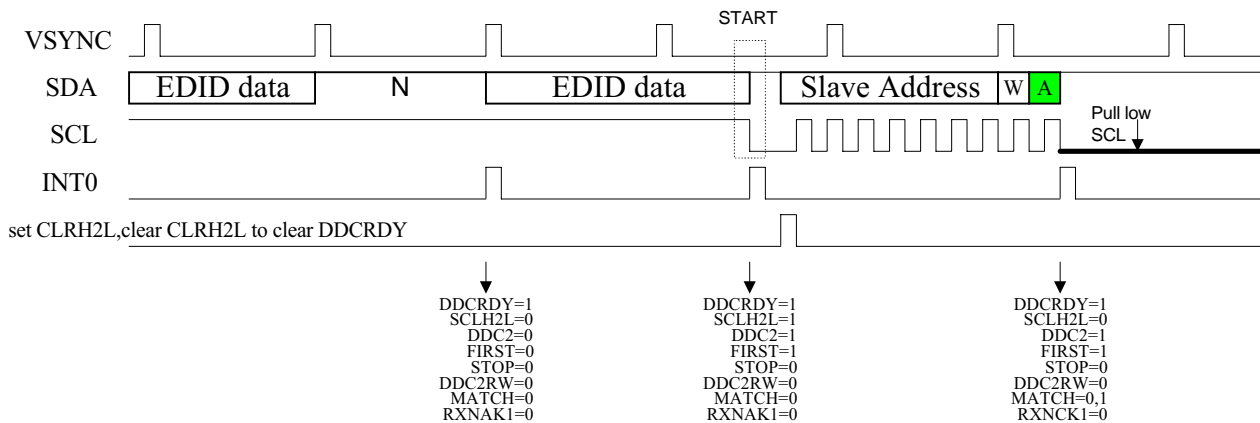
START

VSYNC

SDA EDID data N EDID data Slave Address W A

SCL

Pull low SCL

INT0

set CLRH2L,clear CLRH2L to clear DDCRDY

DDCRDY=1
SCLH2L=0
DDC2=0
FIRST=0
STOP=0
DDC2RW=0
MATCH=0
RXNAK1=0

DDCRDY=1
SCLH2L=1
DDC2=1
FIRST=1
STOP=0
DDC2RW=0
MATCH=0
RXNAK1=0

DDCRDY=1
SCLH2L=0
DDC2=1
FIRST=1
STOP=0
DDC2RW=0
MATCH=0,1
RXNCK1=0